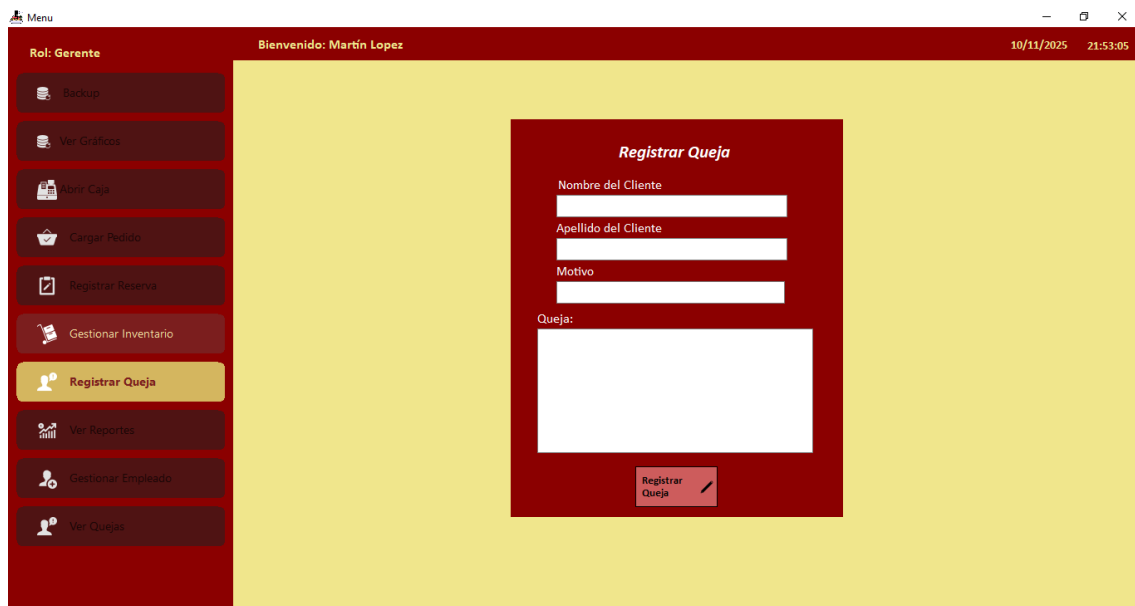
Menu

Rol: Gerente

Bienvenido: Martín Lopez

10/11/2025 21:53:05

Backup

Ver Gráficos

Abrir Caja

Cargar Pedido

Registrar Reserva

Gestionar Inventario

Registrar Queja

Ver Reportes

Gestionar Empleado

Ver Quejas

Registrar Queja

Nombre del Cliente

Apellido del Cliente

Motivo

Queja:

Registrar Queja